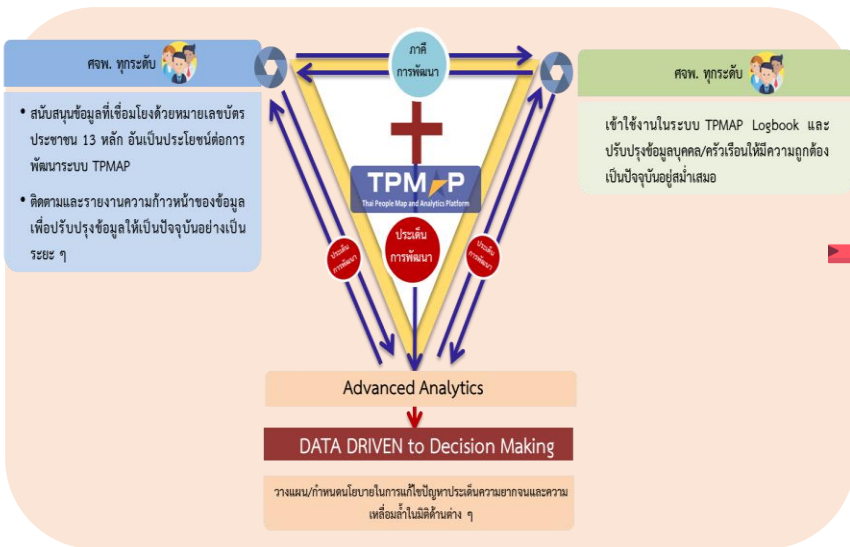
ศจพ. ทุกระดับ

• สนับสนุนข้อมูลที่เชื่อมโยงด้วยหมายเลขบัตรประชาชน 13 หลัก อันเป็นประโยชน์ต่อการพัฒนาระบบ TPMAP

• ติดตามและรายงานความก้าวหน้าของข้อมูลเพื่อปรับปรุงข้อมูลให้เป็นปัจจุบันอย่างเป็นระยะ ๆ

ภาคีการพัฒนา

ศจพ. ทุกระดับ

เข้าใช้งานในระบบ TPMAP Logbook และปรับปรุงข้อมูลบุคคล/ครัวเรือนให้มีความถูกต้องเป็นปัจจุบันอยู่สม่ำเสมอ

TPMAP
Thai People Map and Analytics Platform

ประเด็นการพัฒนา

ประเด็นการพัฒนา

ประเด็นการพัฒนา

Advanced Analytics

DATA DRIVEN to Decision Making

วางแผน/กำหนดนโยบายในการแก้ไขปัญหาประเด็นความยากจนและความเหลื่อมล้ำในมิติด้านต่าง ๆ